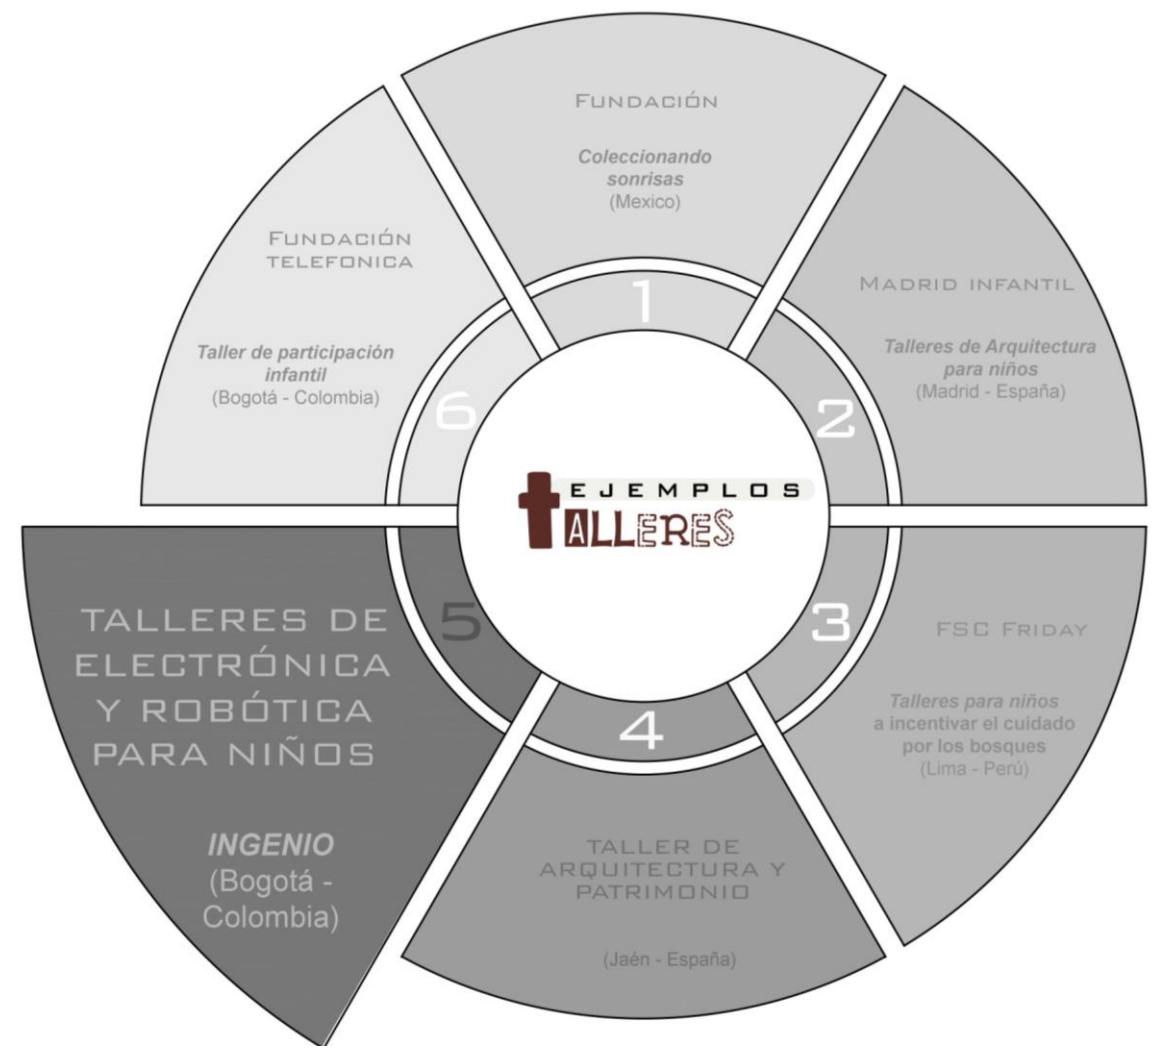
EJEMPLOS
TALLERES

1

FUNDACIÓN

*Coleccionando sonrisas*
(Mexico)

2

MADRID INFANTIL

*Talleres de Arquitectura para niños*
(Madrid - España)

3

FSC FRIDAY

*Talleres para niños* a incentivar el cuidado por los bosques
(Lima - Perú)

4

TALLER DE ARQUITECTURA Y PATRIMONIO

(Jaén - España)

5

TALLERES DE ELECTRÓNICA Y ROBÓTICA PARA NIÑOS

*INGENIO*
(Bogotá - Colombia)

6

FUNDACIÓN TELEFONICA

*Taller de participación infantil*
(Bogotá - Colombia)